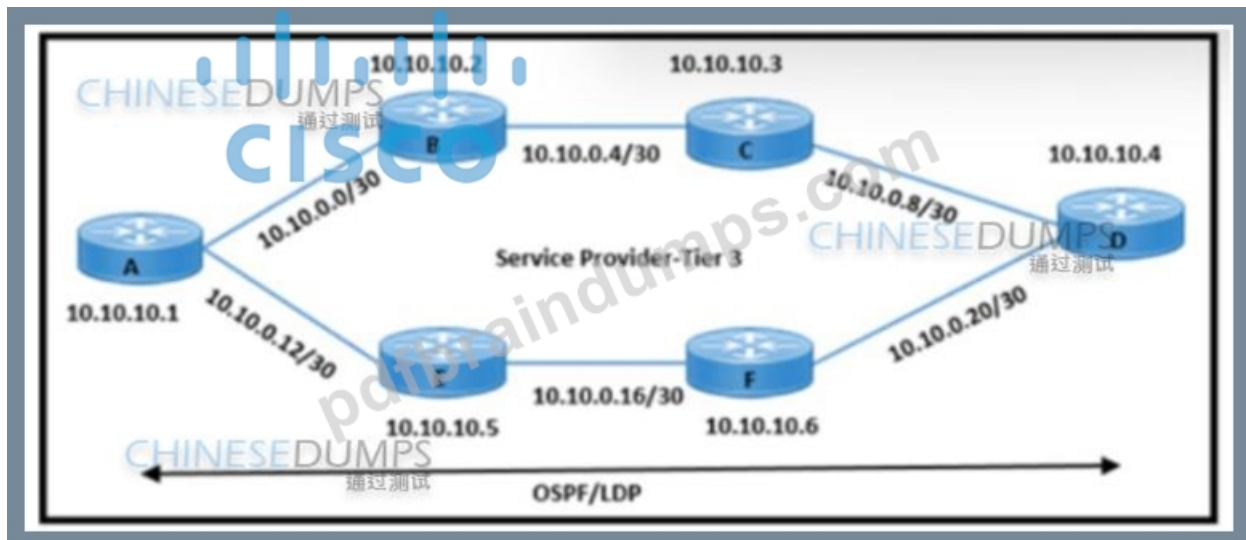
CHINESEDUMPS
通过测试
CISCO
10.10.10.2
B
10.10.10.3
C
10.10.0.4/30
10.10.10.4
D
10.10.0.8/30
CHINESEDUMPS
通过测试
pdfbraindumps.com
10.10.0.0/30
A
Service Provider-Tier 3
10.10.10.1
10.10.0.12/30
E
F
10.10.0.20/30
10.10.0.16/30
10.10.10.5
10.10.10.6
CHINESEDUMPS
通过测试
OSPF/LDP